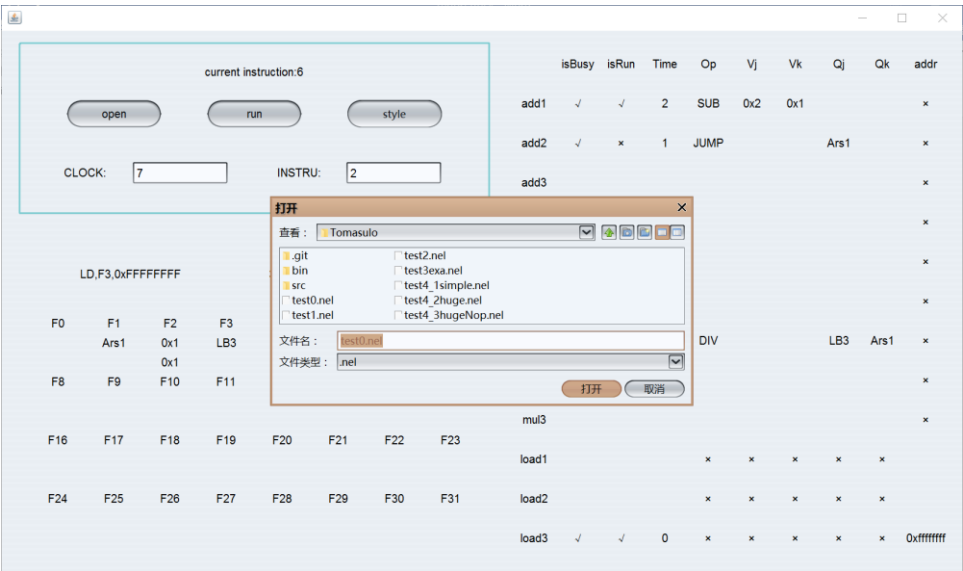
current instruction:6

open run style

CLOCK: 7 INSTRU: 2

LD,F3,0xFFFFFFFF

| F0 | F1 | F2 | F3 |
|---|---|---|---|
| | Ars1 | 0x1 | LB3 |
| | | 0x1 | |
| F8 | F9 | F10 | F11 |

F16 F17 F18 F19 F20 F21 F22 F23

F24 F25 F26 F27 F28 F29 F30 F31

| | isBusy | isRun | Time | Op | Vj | Vk | Qj | Qk | addr |
|---|---|---|---|---|---|---|---|---|---|
| add1 | √ | √ | 2 | SUB | 0x2 | 0x1 | | | × |
| add2 | √ | × | 1 | JUMP | | | Ars1 | | × |
| add3 | | | | | | | | | × |
| | | | | | | | | | × |
| | | | | | | | | | × |
| | | | | | | | | | × |
| | | | | DIV | | | LB3 | Ars1 | × |
| | | | | | | | | | × |
| mul3 | | | | | | | | | × |
| load1 | | | | × | × | × | × | × | |
| load2 | | | | × | × | × | × | × | |
| load3 | √ | √ | 0 | × | × | × | × | × | 0xffffffff |

打开

查看： Tomasulo

.git
bin
src
test0.nel
test1.nel
test2.nel
test3exa.nel
test4_1simple.nel
test4_2huge.nel
test4_3hugeNop.nel

文件名： test0.nel

文件类型： .nel

打开 取消